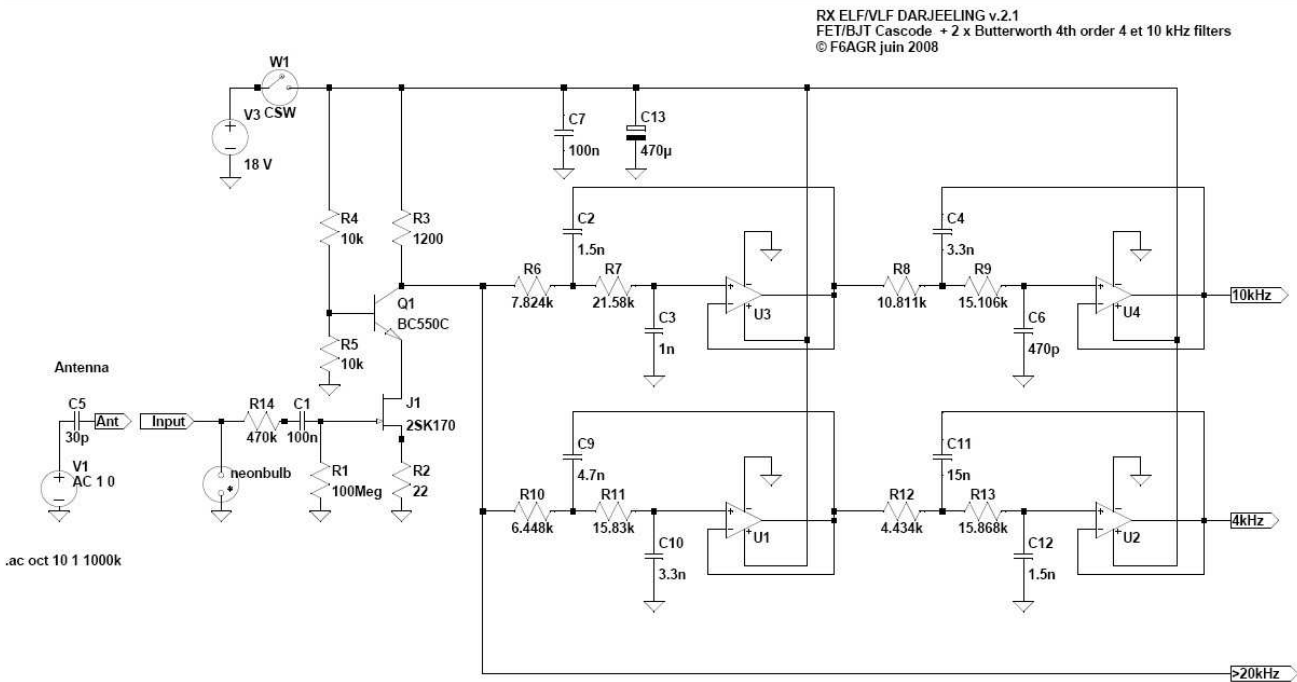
RX ELF/VLF DARJEELING v.2.1
FET/BJT Cascode + 2 x Butterworth 4th order 4 et 10 kHz filters
© F6AGR juin 2008

W1
CSW
V3
18 V
C7
100n
C13
470µ
R4
10k
R3
1200
C2
1.5n
C4
3.3n
R6
7.824k
R7
21.58k
C3
1n
U3
R8
10.811k
R9
15.106k
C6
470p
U4
10kHz
Q1
BC550C
R5
10k
Antenna
C5
30p
Ant
Input
R14
470k
C1
100n
J1
2SK170
V1
AC 1 0
neonbulb
R1
100Meg
R2
22
C9
4.7n
R10
6.448k
R11
15.83k
C10
3.3n
U1
C11
15n
R12
4.434k
R13
15.868k
C12
1.5n
U2
4kHz
.ac oct 10 1 1000k
>20kHz